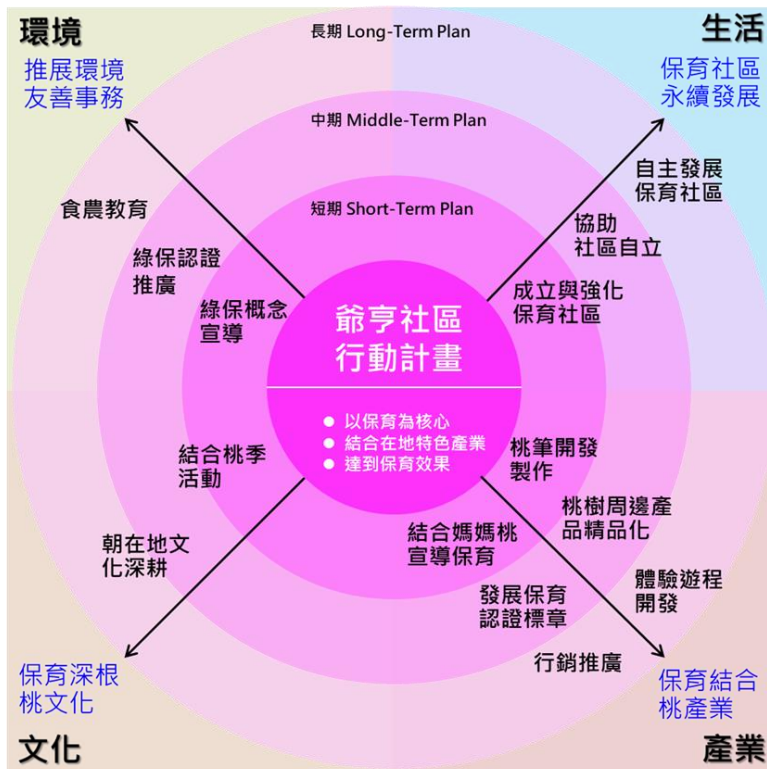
環境

推展環境友善事務

長期 Long-Term Plan

生活

保育社區永續發展

中期 Middle-Term Plan

自主發展保育社區

食農教育

短期 Short-Term Plan

協助社區自立

綠保認證推廣

綠保概念宣導

爺亨社區行動計畫

成立與強化保育社區

● 以保育為核心
● 結合在地特色產業
● 達到保育效果

結合桃季活動

桃筆開發製作

桃樹周邊產品精品化

朝在地文化深耕

結合媽媽桃宣導保育

體驗遊程開發

發展保育認證標章

行銷推廣

保育深根桃文化

保育結合桃產業

文化

產業